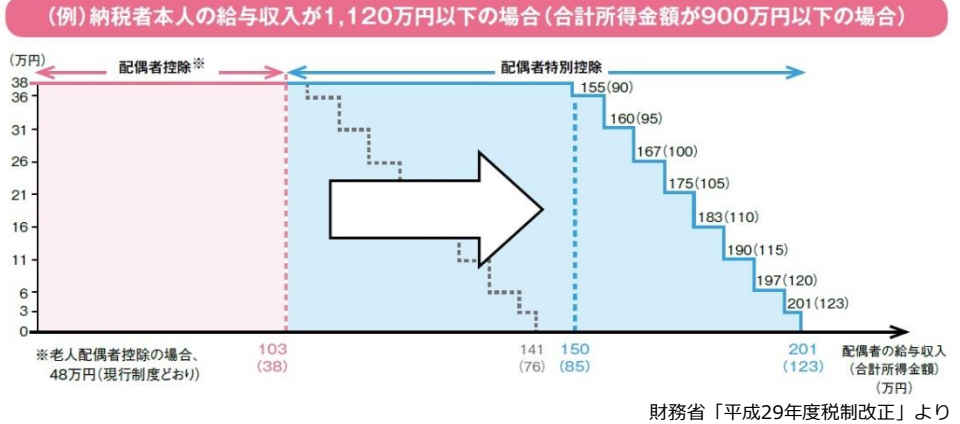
(例)納税者本人の給与収入が1,120万円以下の場合(合計所得金額が900万円以下の場合)

(万円)

配偶者控除※

配偶者特別控除

38
31
26
21
16
11
6
3
0

155(90)
160(95)
167(100)
175(105)
183(110)
190(115)
197(120)
201(123)

※老人配偶者控除の場合、48万円(現行制度どおり)

103
(38)

141
(76)

150
(85)

201
(123)

配偶者の給与収入
(合計所得金額)
(万円)

財務省「平成29年度税制改正」より